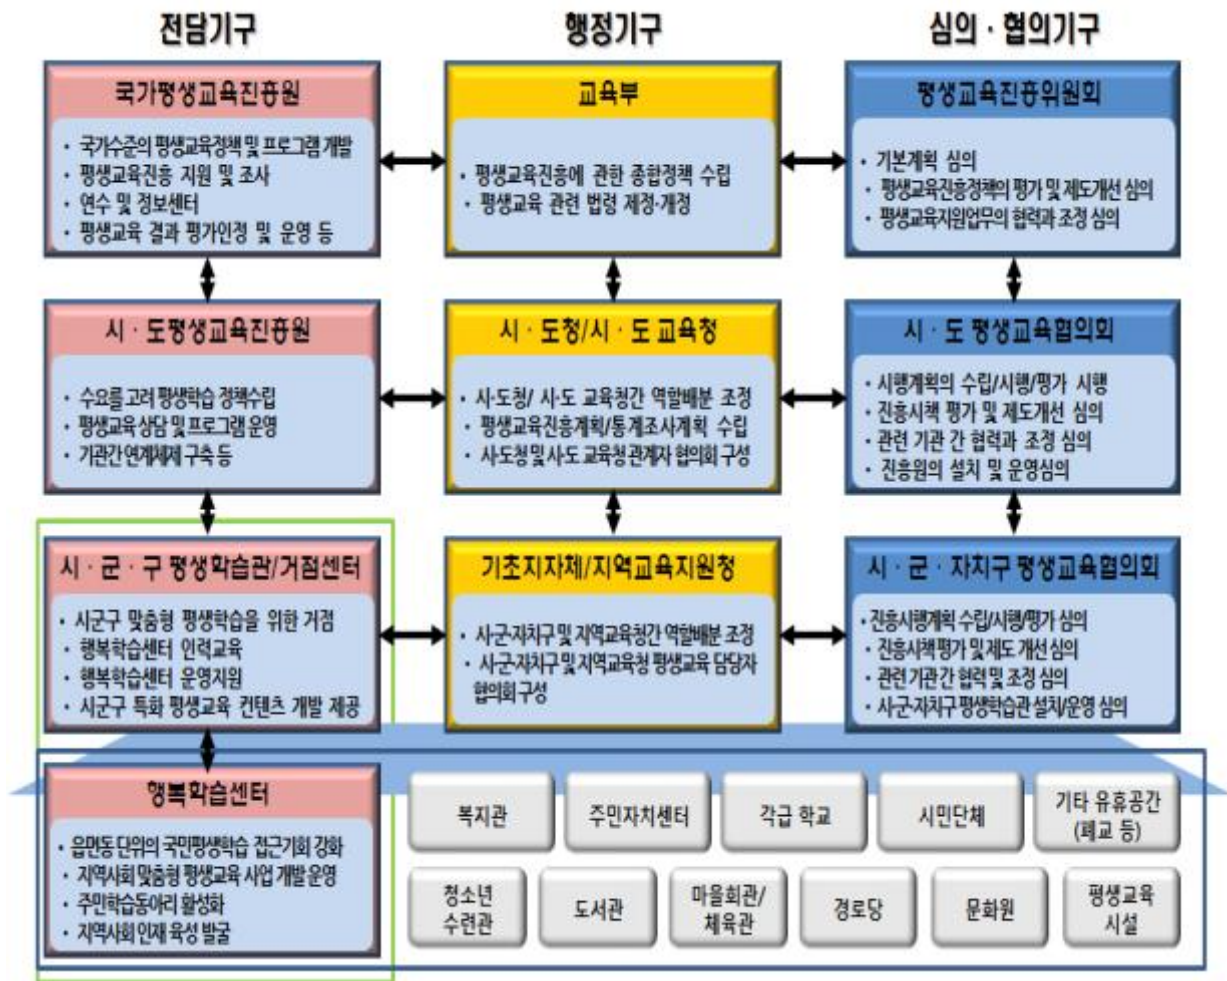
전담기구

국가평생교육진흥원

- 국가수준의 평생교육정책 및 프로그램 개발
- 평생교육진흥 지원 및 조사
- 연수 및 정보센터
- 평생교육 결과 평가인정 및 운영 등

시 · 도평생교육진흥원

- 수요를 고려 평생학습 정책수립
- 평생교육 상담 및 프로그램 운영
- 기관간 연계체제 구축 등

시 · 군 · 구 평생학습관/거점센터

- 시군구 맞춤형 평생학습을 위한 거점
- 행복학습센터 인력교육
- 행복학습센터 운영지원
- 시군구 특화 평생교육 컨텐츠 개발 제공

행복학습센터

- 읍면동 단위의 국민평생학습 접근기회 강화
- 지역사회 맞춤형 평생교육 사업 개발 운영
- 주민학습동아리 활성화
- 지역사회 인재 육성 발굴

행정기구

교육부

- 평생교육진흥에 관한 종합정책 수립
- 평생교육 관련 법령 제정·개정

시 · 도청/시 · 도 교육청

- 시·도청/ 시·도 교육청간 역할배분 조정
- 평생교육진흥계획/통계조사계획 수립
- 시도청 및 시도 교육청 관계자 협의회 구성

기초지자체/지역교육지원청

- 시군자치구 및 지역교육청간 역할배분 조정
- 시군자치구 및 지역교육청 평생교육 담당자 협의회 구성

심의 · 협의기구

평생교육진흥위원회

- 기본계획 심의
- 평생교육진흥정책의 평가 및 제도개선 심의
- 평생교육지원업무의 협력과 조정 심의

시 · 도 평생교육협의회

- 시행계획의 수립/시행/평가 시행
- 진흥시책 평가 및 제도개선 심의
- 관련 기관 간 협력과 조정 심의
- 진흥원의 설치 및 운영심의

시 · 군 · 자치구 평생교육협의회

- 진흥시행계획 수립/시행/평가 심의
- 진흥시책 평가 및 제도 개선 심의
- 관련 기관 간 협력 및 조정 심의
- 시군자치구 평생학습관 설치/운영 심의

복지관
주민자치센터
각급 학교
시민단체
기타 유휴공간 (폐교 등)
청소년 수련관
도서관
마을회관/ 체육관
경로당
문화원
평생교육 시설